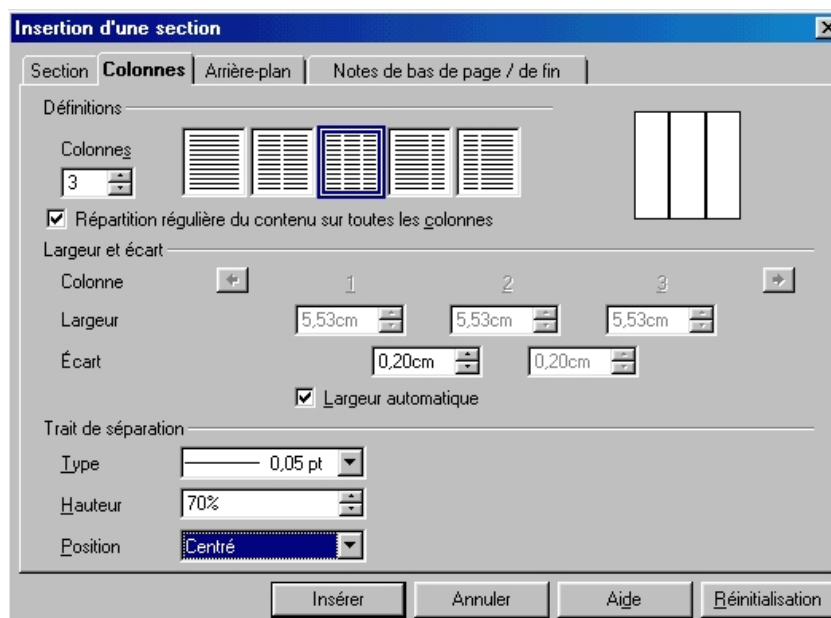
Insertion d'une section

Section | Colonnes | Arrière-plan | Notes de bas de page / de fin

Définitions

Colonnes
3

☑ Répartition régulière du contenu sur toutes les colonnes

Largeur et écart

Colonne 1 2 3

Largeur 5,53cm 5,53cm 5,53cm

Écart 0,20cm 0,20cm

☑ Largeur automatique

Trait de séparation

Type 0,05 pt

Hauteur 70%

Position Centré

Insérer | Annuler | Aide | Réinitialisation